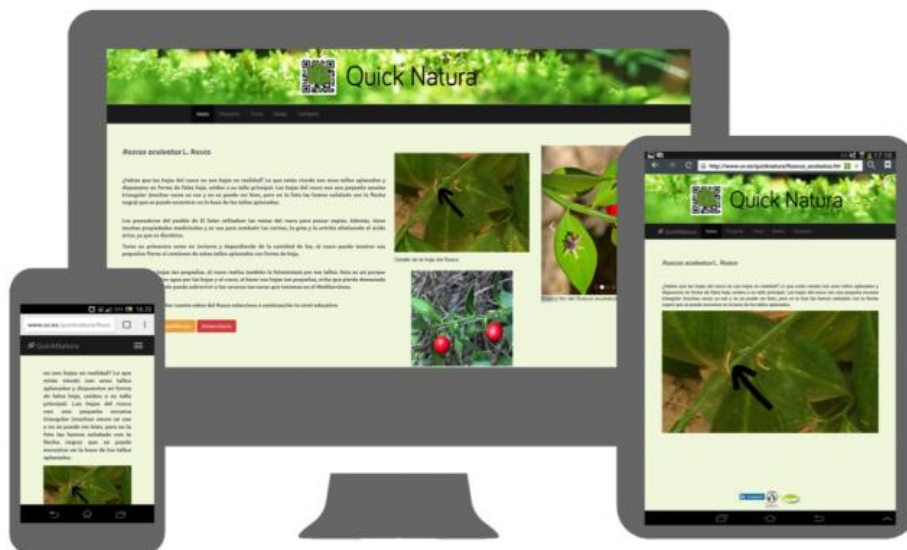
Quick Natura

Ruscus aculeatus L. Rusco

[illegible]

Detalle de la hoja del Rusco

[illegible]

Quick Natura

http://www.uv.es/quicknatura/Ruscus_aculeatus.htm

QuickNatura

Ruscus aculeatus L. Rusco

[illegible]

www.uv.es/quicknatura/Rusc

QuickNatura

no son hojas en realidad? Lo que estás viendo son unos tallos aplanados y dispuestos en forma de falsa hoja, unidos a su tallo principal. Las hojas del rusco son una pequeña escama triangular (muchas veces no se ve y no se puede ver bien, para eso la foto las hemos señalado con la flecha negra) que se puede encontrar en la base de los tallos aplanados.